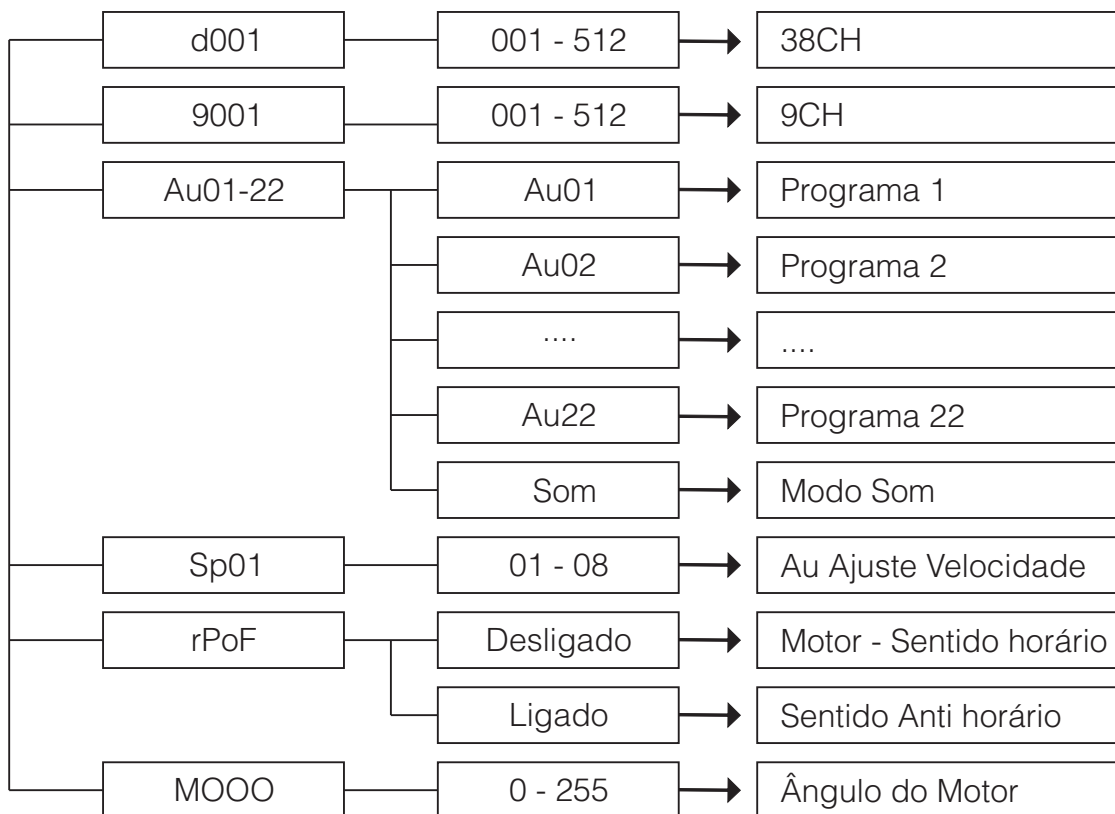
d001
001 - 512
38CH

9001
001 - 512
9CH

Au01-22
Au01
Programa 1
Au02
Programa 2
....
....
Au22
Programa 22
Som
Modo Som

Sp01
01 - 08
Au Ajuste Velocidade

rPoF
Desligado
Motor - Sentido horário
Ligado
Sentido Anti horário

MOOO
0 - 255
Ângulo do Motor